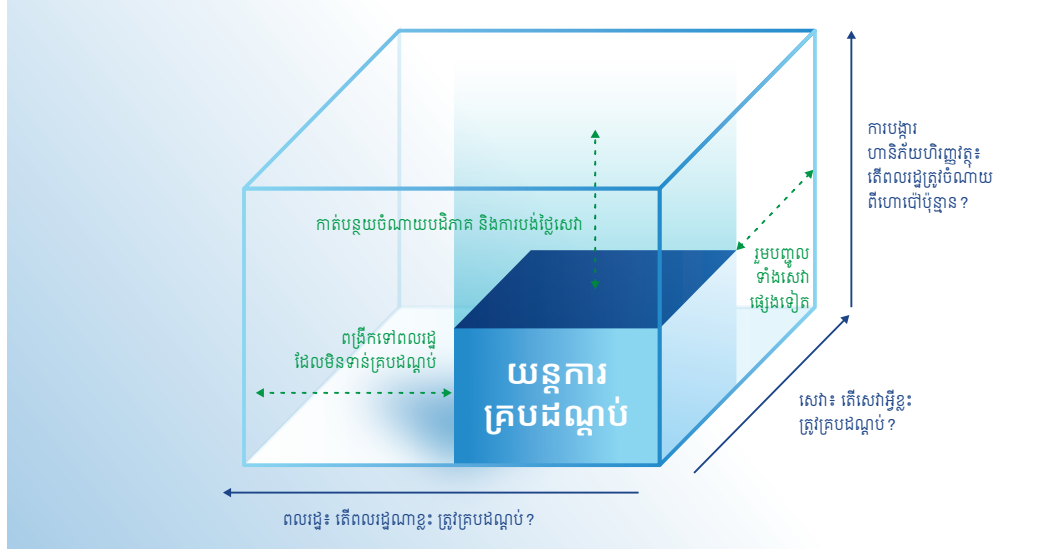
ការបង្ការ
ហានិភ័យហិរញ្ញវត្ថុ៖
តើពលរដ្ឋត្រូវចំណាយ
ពីហោប៉ៅប៉ុន្មាន?

កាត់បន្ថយចំណាយបដិភាគ និងការបង់ថ្លៃសេវា

រួមបញ្ចូល
ទាំងសេវា
ផ្សេងទៀត

ពង្រីកទៅពលរដ្ឋ
ដែលមិនទាន់គ្របដណ្តប់

យន្តការ
គ្របដណ្តប់

សេវា៖ តើសេវាអ្វីខ្លះ
ត្រូវគ្របដណ្តប់?

ពលរដ្ឋ៖ តើពលរដ្ឋណាខ្លះ ត្រូវគ្របដណ្តប់?